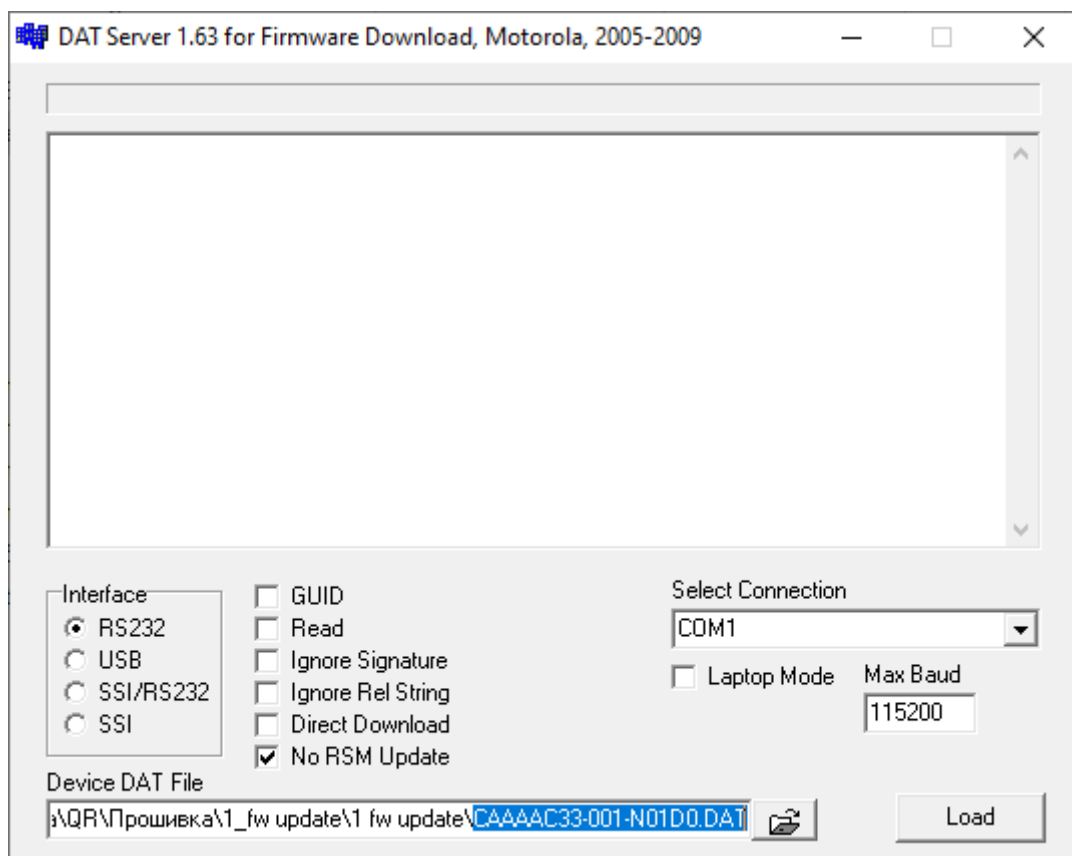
DAT Server 1.63 for Firmware Download, Motorola, 2005-2009

Interface
RS232
USB
SSI/RS232
SSI

GUID
Read
Ignore Signature
Ignore Rel String
Direct Download
No RSM Update

Select Connection
COM1
Laptop Mode
Max Baud
115200

Device DAT File
a\QR\Прошивка\1_fw update\1 fw update\CAAAAC33-001-N01D0.DAT

Load